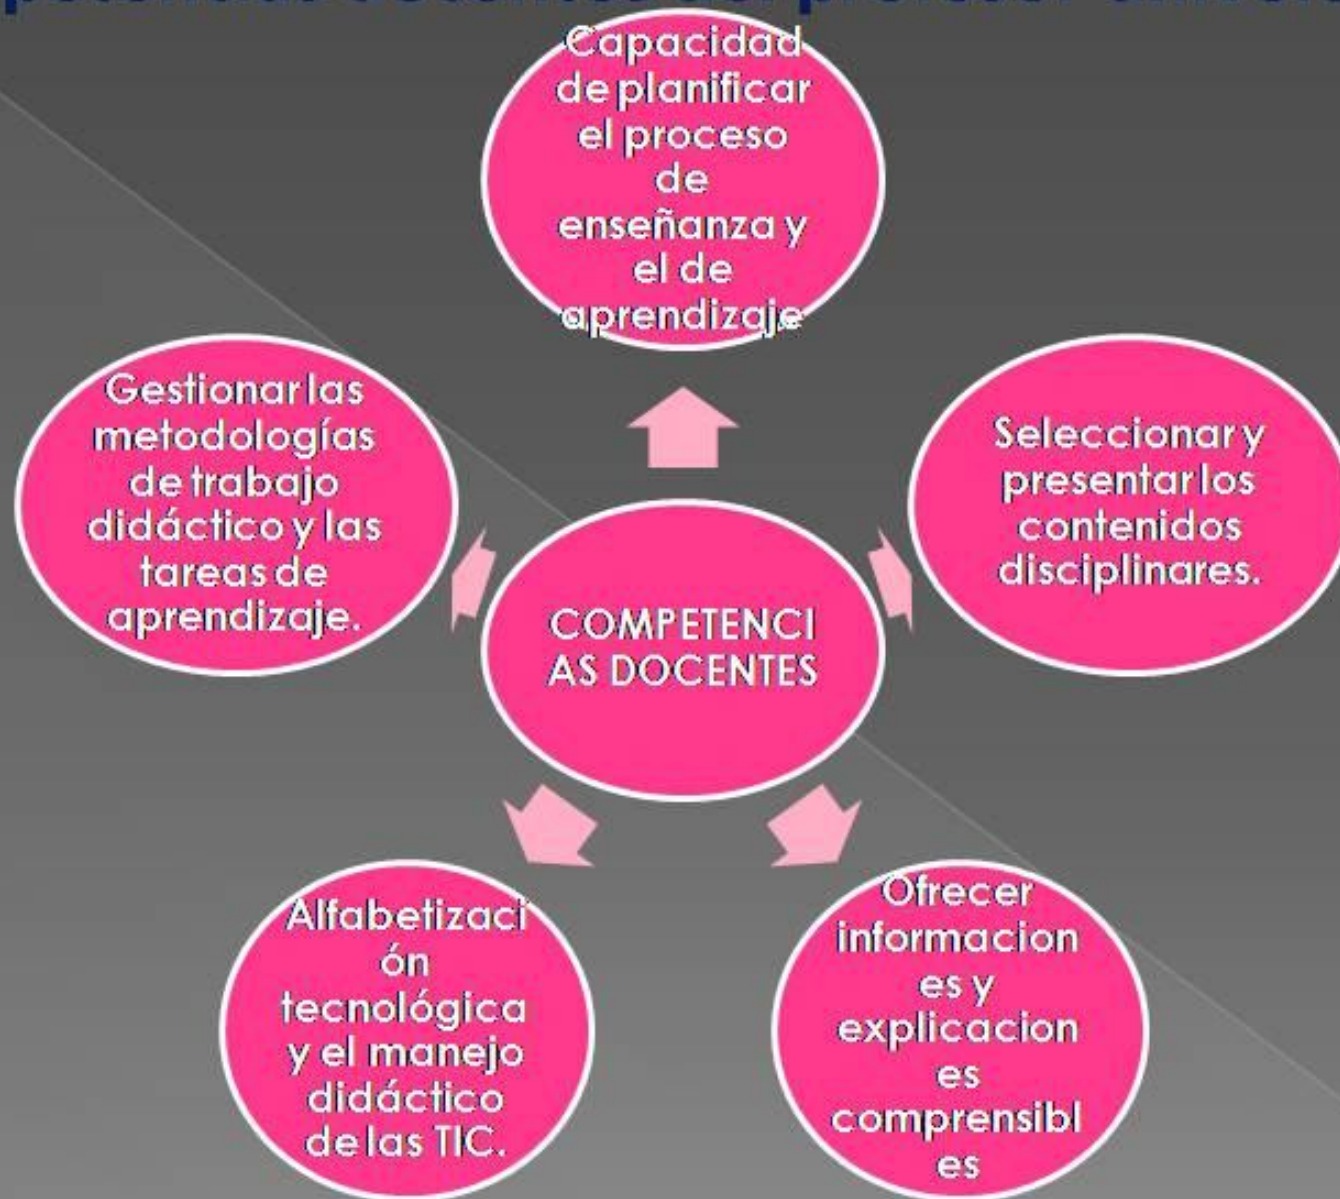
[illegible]

Capacidad de planificar el proceso de enseñanza y el de aprendizaje

Gestionar las metodologías de trabajo didáctico y las tareas de aprendizaje.

Seleccionar y presentar los contenidos disciplinares.

COMPETENCIAS DOCENTES

Alfabetización tecnológica y el manejo didáctico de las TIC.

Ofrecer informaciones y explicaciones comprensibles